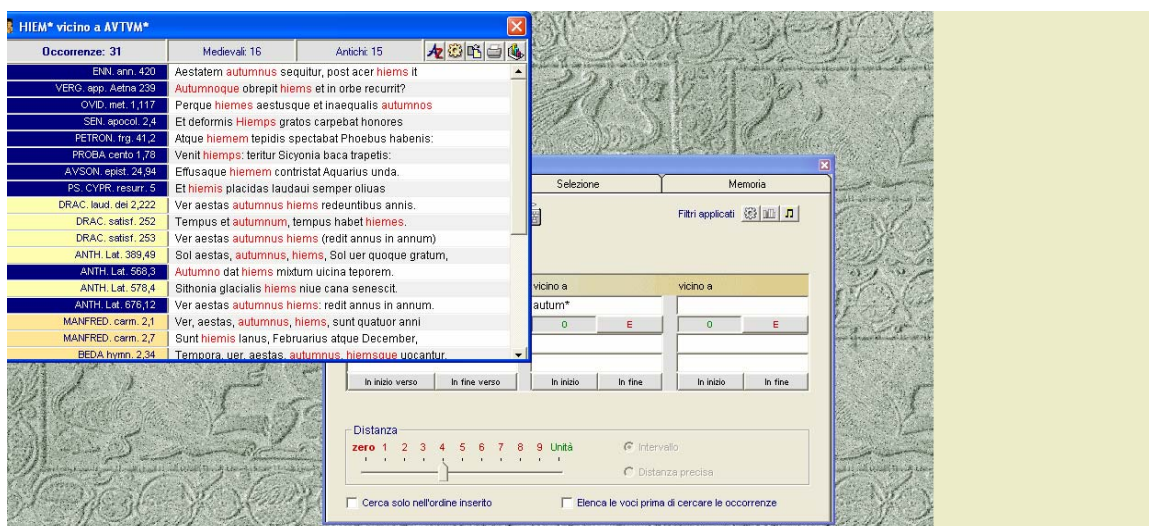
HIEM* vicino a AVTVM*

Occorrenze: 31 | Medievali: 16 | Antichi: 15

| | |
|---|---|
| ENN. ann. 420 | Aestatem autumnus sequitur, post acer hiems it |
| VERG. app. Aetna 239 | Autumnoque obrepit hiems et in orbe recurrit? |
| OVID. met. 1,117 | Perque hiemes aestusque et inaequalis autumnos |
| SEN. apocol. 2,4 | Et deformis Hiemps gratos carpebat honores |
| PETRON. frg. 41,2 | Atque hiemem tepidis spectabat Phoebus habenis: |
| PROBA cento 1,78 | Venit hiemps: teritur Sicyonia baca trapetis: |
| AVSON. epist. 24,94 | Effusaque hiemem contristat Aquarius unda. |
| PS. CYPR. resurr. 5 | Et hiemis placidas laudaui semper oliuas |
| DRAC. laud. dei 2,222 | Ver aestas autumnus hiems redeuntibus annis. |
| DRAC. satisf. 252 | Tempus et autumnum, tempus habet hiemes. |
| DRAC. satisf. 253 | Ver aestas autumnus hiems (redit annus in annum) |
| ANTH. Lat. 389,49 | Sol aestas, autumnus, hiems, Sol uer quoque gratum, |
| ANTH. Lat. 568,3 | Autumno dat hiems mixtum uicina teporem. |
| ANTH. Lat. 578,4 | Sithonia glacialis hiems niue cana senescit. |
| ANTH. Lat. 676,12 | Ver aestas autumnus hiems: redit annus in annum. |
| MANFRED. carm. 2,1 | Ver, aestas, autumnus, hiems, sunt quatuor anni |
| MANFRED. carm. 2,7 | Sunt hiemis Ianus, Februarius atque December, |
| BEDA hymn. 2,34 | Tempora, uer, aestas, autumnus, hiemsque uocantur. |

Selezione | Memoria

Filtri applicati

vicino a | vicino a

autum*

0 E 0 E

In inizio verso | In fine verso | In inizio | In fine | In inizio | In fine

Distanza
zero 1 2 3 4 5 6 7 8 9 Unità

Intervallo
Distanza precisa

Cerca solo nell'ordine inserito
Elenca le voci prima di cercare le occorrenze